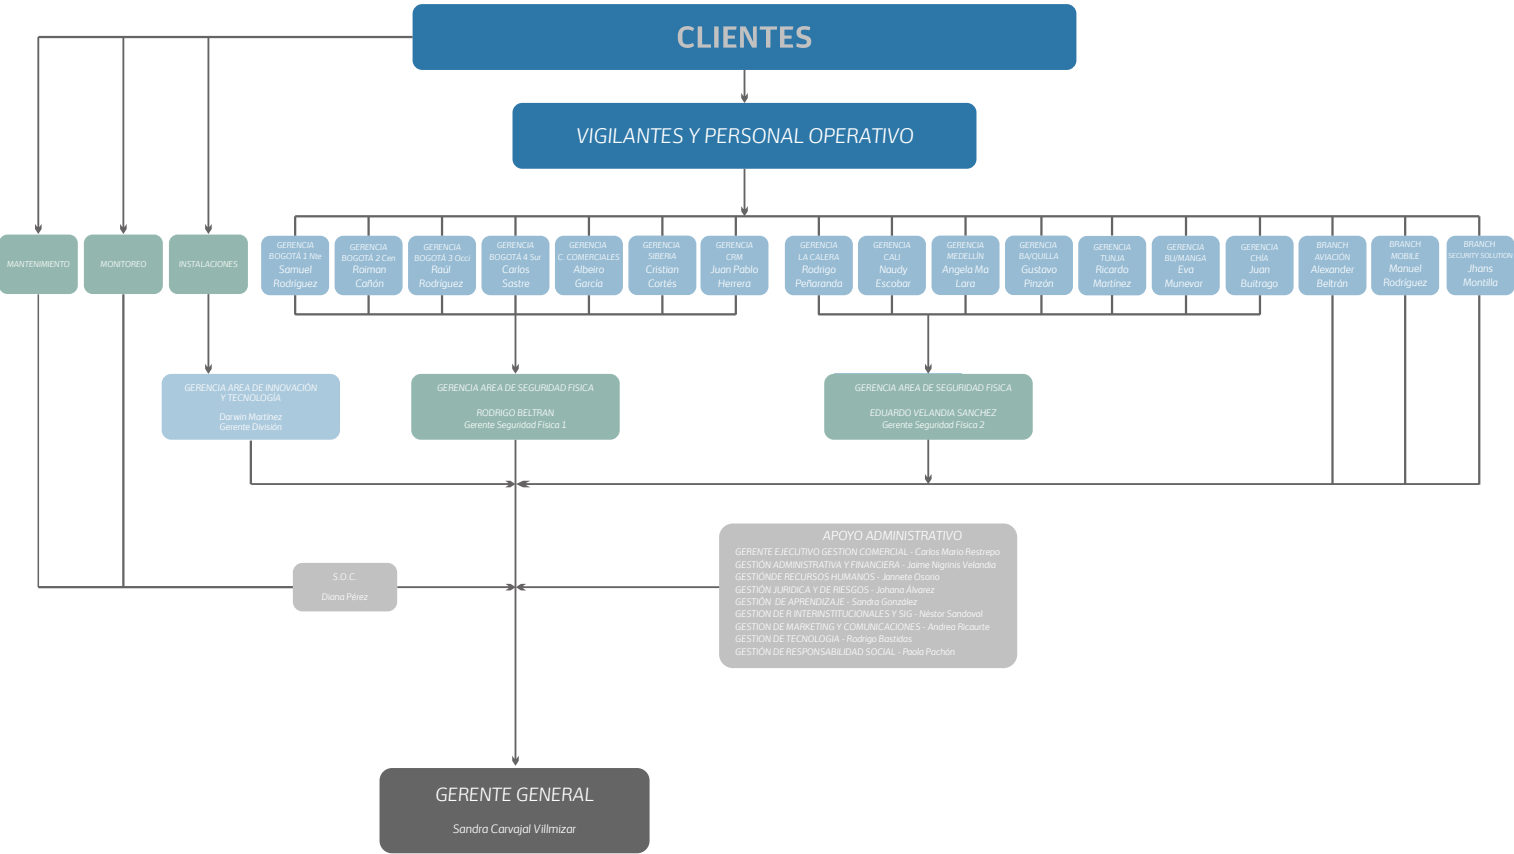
CLIENTES

VIGILANTES Y PERSONAL OPERATIVO

MANTENIMIENTO

MONITOREO

INSTALACIONES

GERENCIA BOGOTÁ 1 Nte Samuel Rodríguez

GERENCIA BOGOTÁ 2 Cen Roiman Cañón

GERENCIA BOGOTÁ 3 Occi Raúl Rodríguez

GERENCIA BOGOTÁ 4 Sur Carlos Sastre

GERENCIA C. COMERCIALES Albeiro García

GERENCIA SIBERIA Cristian Cortés

GERENCIA CRM Juan Pablo Herrera

GERENCIA LA CALERA Rodrigo Peñaranda

GERENCIA CALI Naudy Escobar

GERENCIA MEDELLÍN Angela Ma Lara

GERENCIA BA/QUILLA Gustavo Pinzón

GERENCIA TUNJA Ricardo Martínez

GERENCIA BU/MANGA Eva Munevar

GERENCIA CHÍA Juan Buitrago

BRANCH AVIACIÓN Alexander Beltrán

BRANCH MOBILE Manuel Rodríguez

BRANCH SECURITY SOLUTION Jhans Montilla

GERENCIA AREA DE INNOVACIÓN Y TECNOLOGÍA
Darwin Martínez
Gerente División

GERENCIA AREA DE SEGURIDAD FISICA
RODRIGO BELTRAN
Gerente Seguridad Física 1

GERENCIA AREA DE SEGURIDAD FISICA
EDUARDO VELANDIA SANCHEZ
Gerente Seguridad Física 2

APOYO ADMINISTRATIVO
GERENTE EJECUTIVO GESTION COMERCIAL - Carlos Mario Restrepo
GESTIÓN ADMINISTRATIVA Y FINANCIERA - Jaime Nigrinis Velandia
GESTIÓNDE RECURSOS HUMANOS - Jannete Osorio
GESTIÓN JURIDICA Y DE RIESGOS - Johana Álvarez
GESTIÓN DE APRENDIZAJE - Sandra González
GESTION DE R INTERINSTITUCIONALES Y SIG - Néstor Sandoval
GESTION DE MARKETING Y COMUNICACIONES - Andrea Ricaurte
GESTION DE TECNOLOGIA - Rodrigo Bastidas
GESTIÓN DE RESPONSABILIDAD SOCIAL - Paola Pachón

S.O.C.
Diana Pérez

GERENTE GENERAL
Sandra Carvajal Villmizar